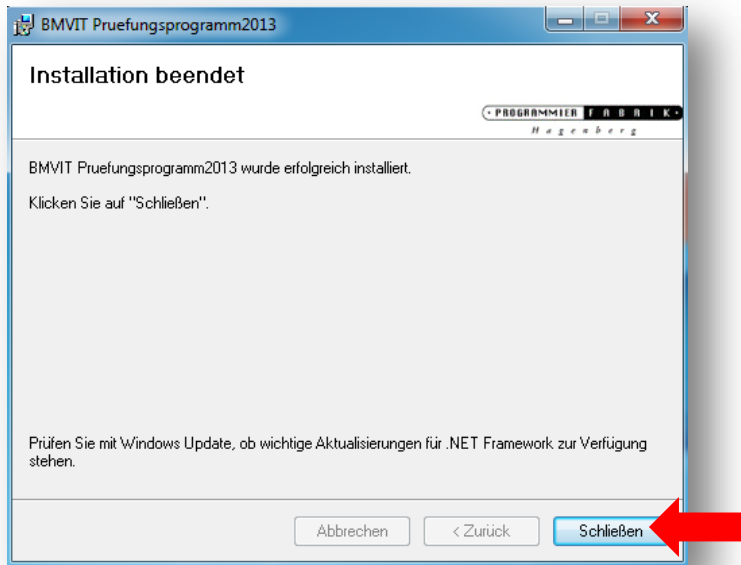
BMVIT Pruefungsprogramm2013

Installation beendet

PROGRAMMIER FABRIK
Hagenberg

BMVIT Pruefungsprogramm2013 wurde erfolgreich installiert.

Klicken Sie auf "Schließen".

Prüfen Sie mit Windows Update, ob wichtige Aktualisierungen für .NET Framework zur Verfügung stehen.

Abbrechen
< Zurück
Schließen